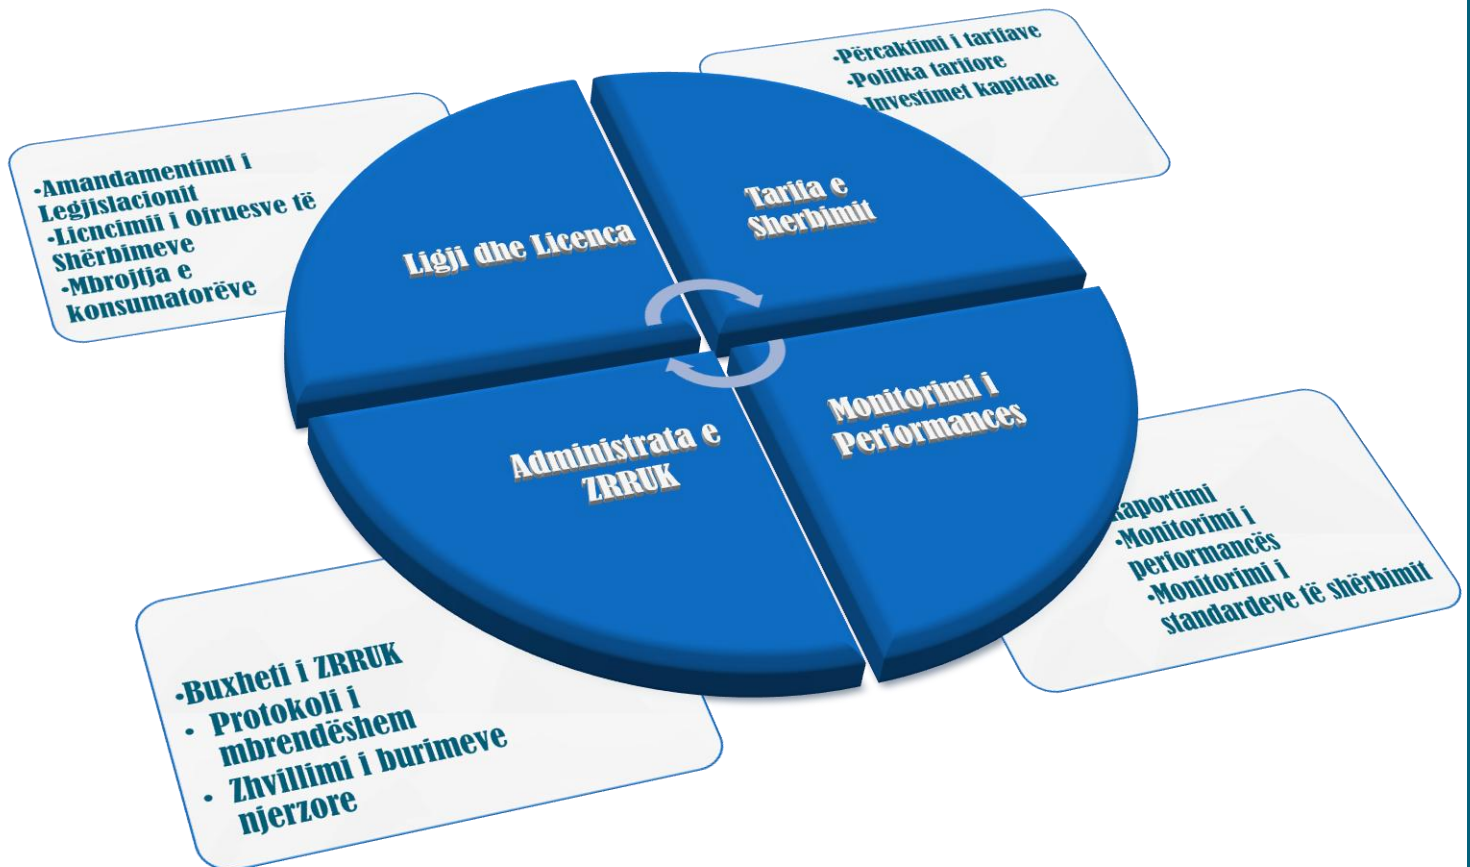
-Amandamentimi i Legjislacionit
-Licencimii i Ofruesve të Shërbimeve
-Mbrojtja e konsumatorëve

-Përcaktimi i tarifave
-Politika tarifore
-Investimet kapitale

Ligji dhe Licenca

Tarifa e Sherbimit

Administrata e ZRRUK

Monitorimi i Performances

-Raportimi
-Monitorimi i performancës
-Monitorimi i standardeve të shërbimit

-Buxheti i ZRRUK
• Protokoli i mbrendëshem
• Zhvillimi i burimeve njerzore